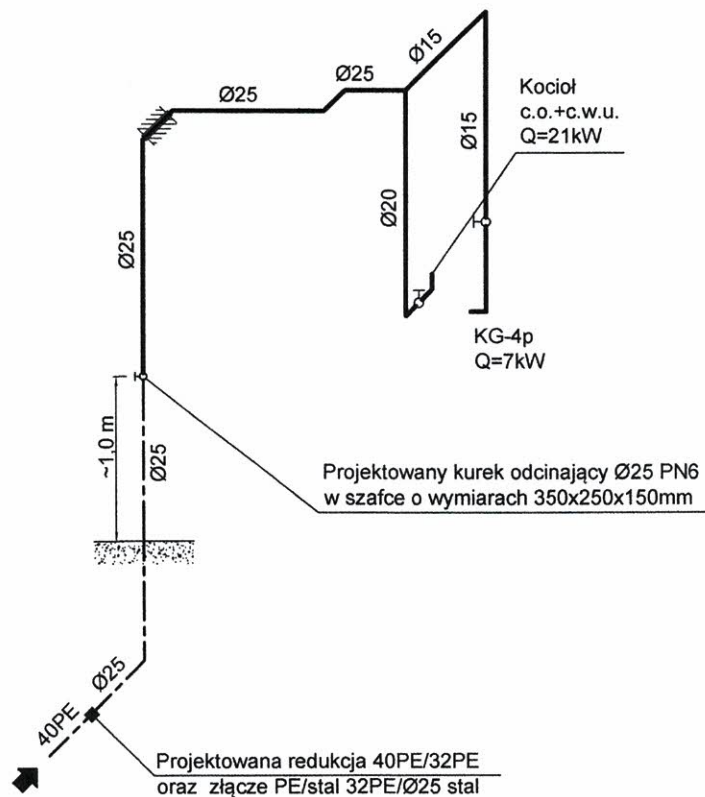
Ø15

Ø25

Ø25

Kocioł
c.o.+c.w.u.
Q=21kW

Ø15

Ø25

Ø20

KG-4p
Q=7kW

~1,0 m

Ø25

Projektowany kurek odcinający Ø25 PN6
w szafce o wymiarach 350x250x150mm

40PE

Ø25

Projektowana redukcja 40PE/32PE
oraz złącze PE/stal 32PE/Ø25 stal